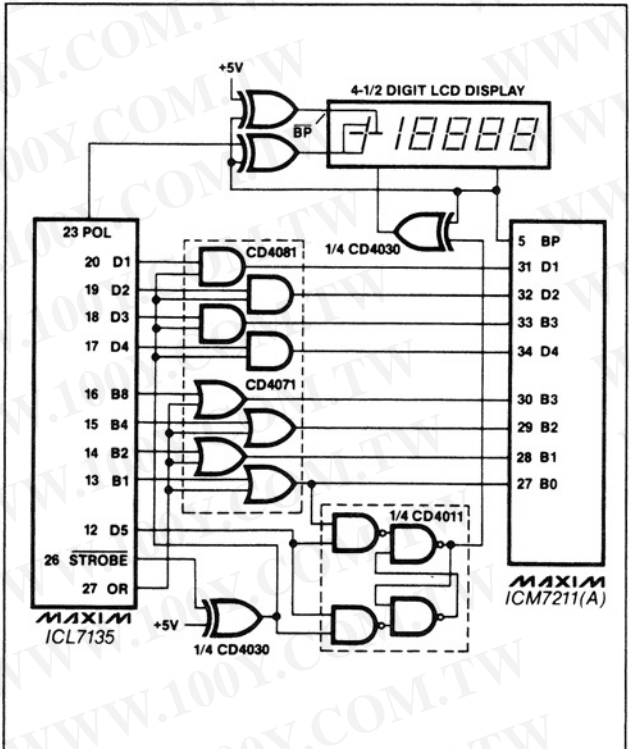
+5V

4-1/2 DIGIT LCD DISPLAY

BP

-18888

23 POL
20 D1
19 D2
18 D3
17 D4
16 B8
15 B4
14 B2
13 B1
12 D5
26 $\overline{STROBE}$
27 OR

MAXIM
ICL7135

CD4081

CD4071

1/4 CD4030

1/4 CD4011

+5V

1/4 CD4030

5 BP
31 D1
32 D2
33 B3
34 D4
30 B3
29 B2
28 B1
27 B0

MAXIM
ICM7211(A)

WWW.100Y.COM.TW